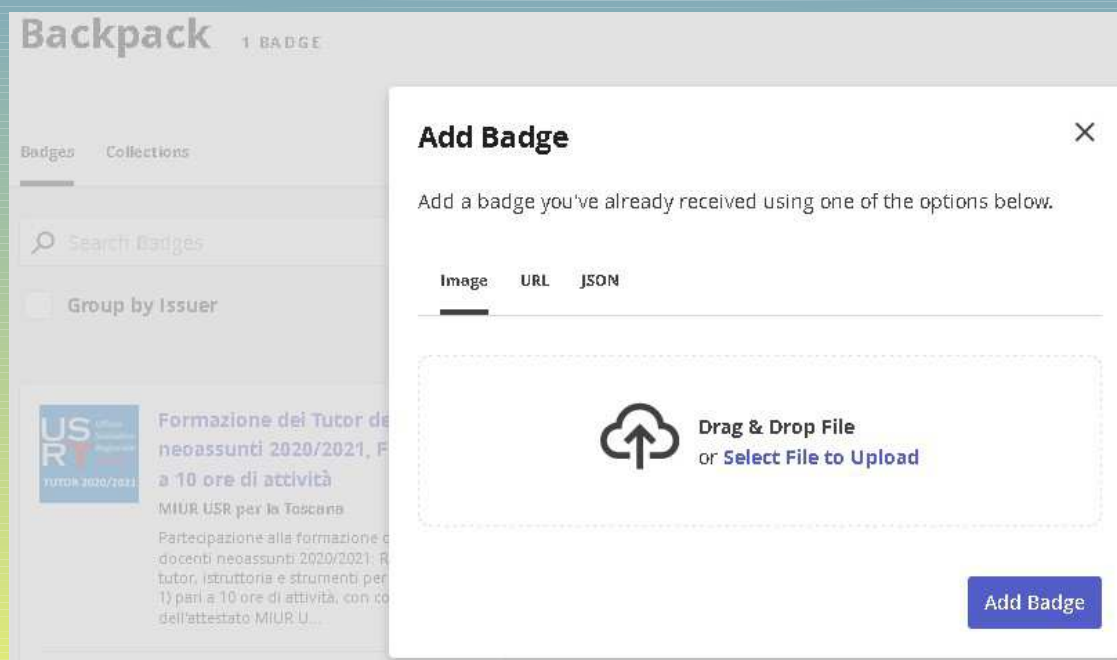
Backpack 1 BADGE

Badges Collections

Search Badges

Group by Issuer

USR Ufficio Scolastico Regionale TUTOR 2020/2021

Formazione dei Tutor de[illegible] neoassunti 2020/2021, F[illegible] a 10 ore di attività

MIUR USR per la Toscana

Partecipazione alla formazione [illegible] docenti neoassunti 2020/2021: R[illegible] tutor, istruttoria e strumenti per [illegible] 1) pari a 10 ore di attività, con co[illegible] dell'attestato MIUR U...

Add Badge

Add a badge you've already received using one of the options below.

Image URL JSON

Drag & Drop File
or Select File to Upload

Add Badge